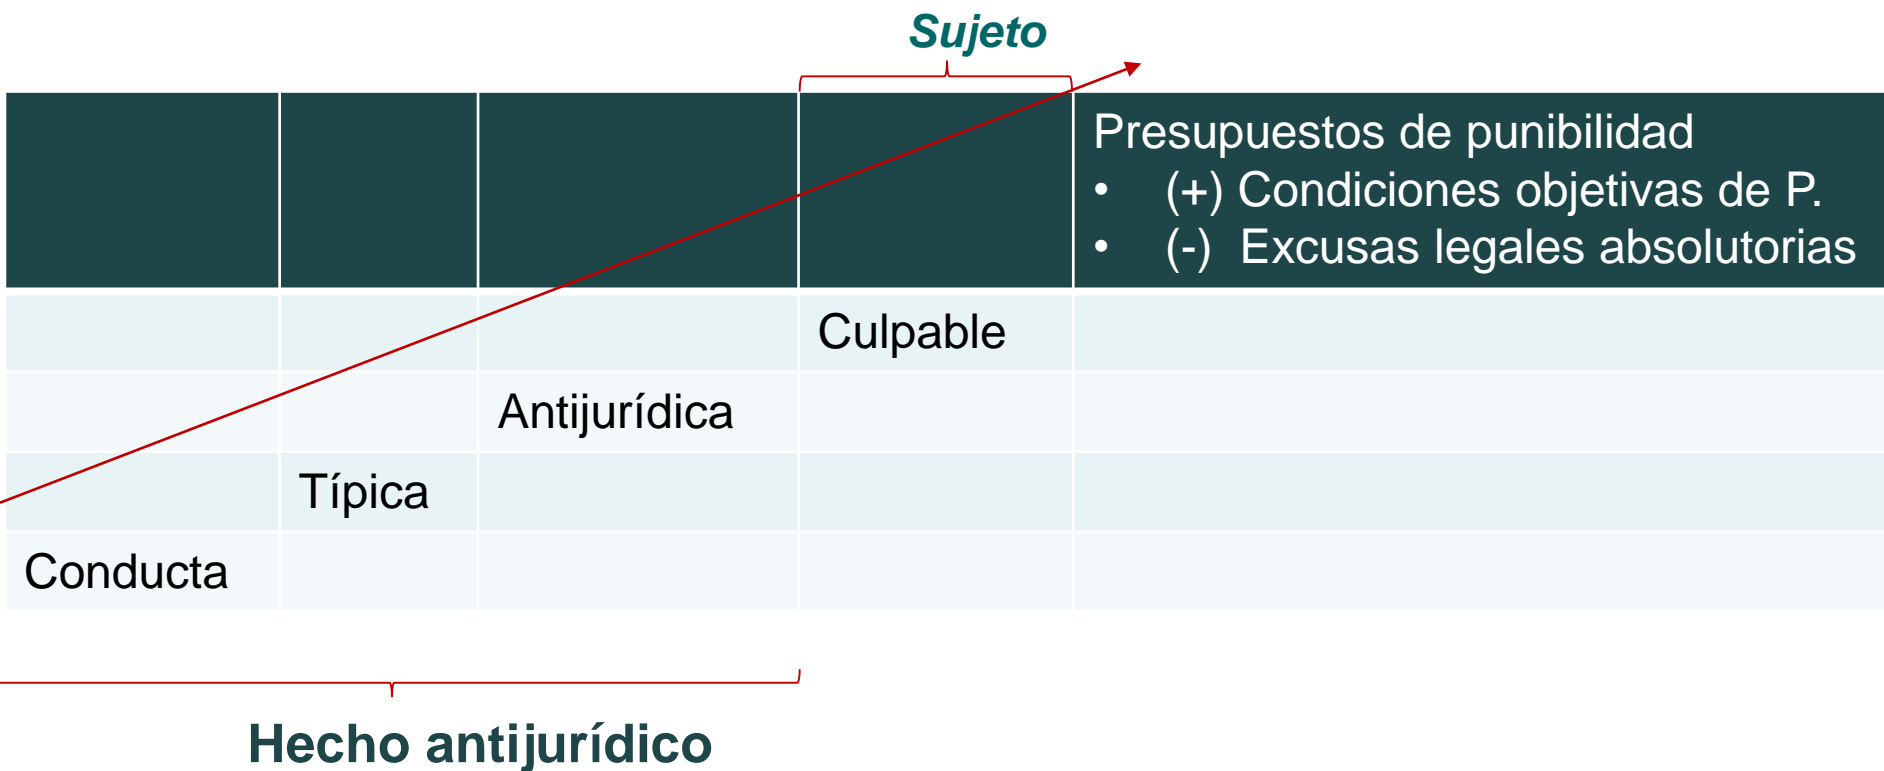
*Sujeto*

| | | | | Presupuestos de punibilidad<br>• (+) Condiciones objetivas de P.<br>• (-) Excusas legales absolutorias |
|---|---|---|---|---|
| | | | Culpable | |
| | | Antijurídica | | |
| | Típica | | | |
| Conducta | | | | |

**Hecho antijurídico**